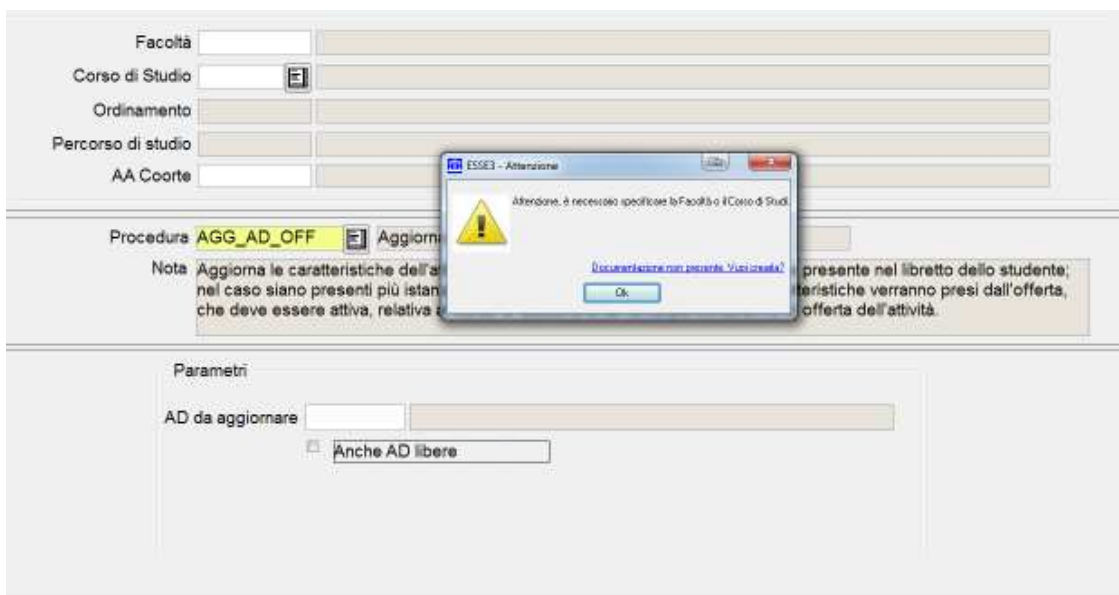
Facoltà
Corso di Studio
Ordinamento
Percorso di studio
AA Coorte

ESSE3 - Attenzione

Attenzione, è necessario specificare la Facoltà o il Corso di Studi.

Documentazione non presente. Vuoi crearla?

Ok

Procedura AGG_AD_OFF Aggiorn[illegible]

Nota Aggiorna le caratteristiche dell'a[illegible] presente nel libretto dello studente; nel caso siano presenti più istan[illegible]teristiche verranno presi dall'offerta, che deve essere attiva, relativa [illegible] offerta dell'attività.

Parametri

AD da aggiornare

Anche AD libere